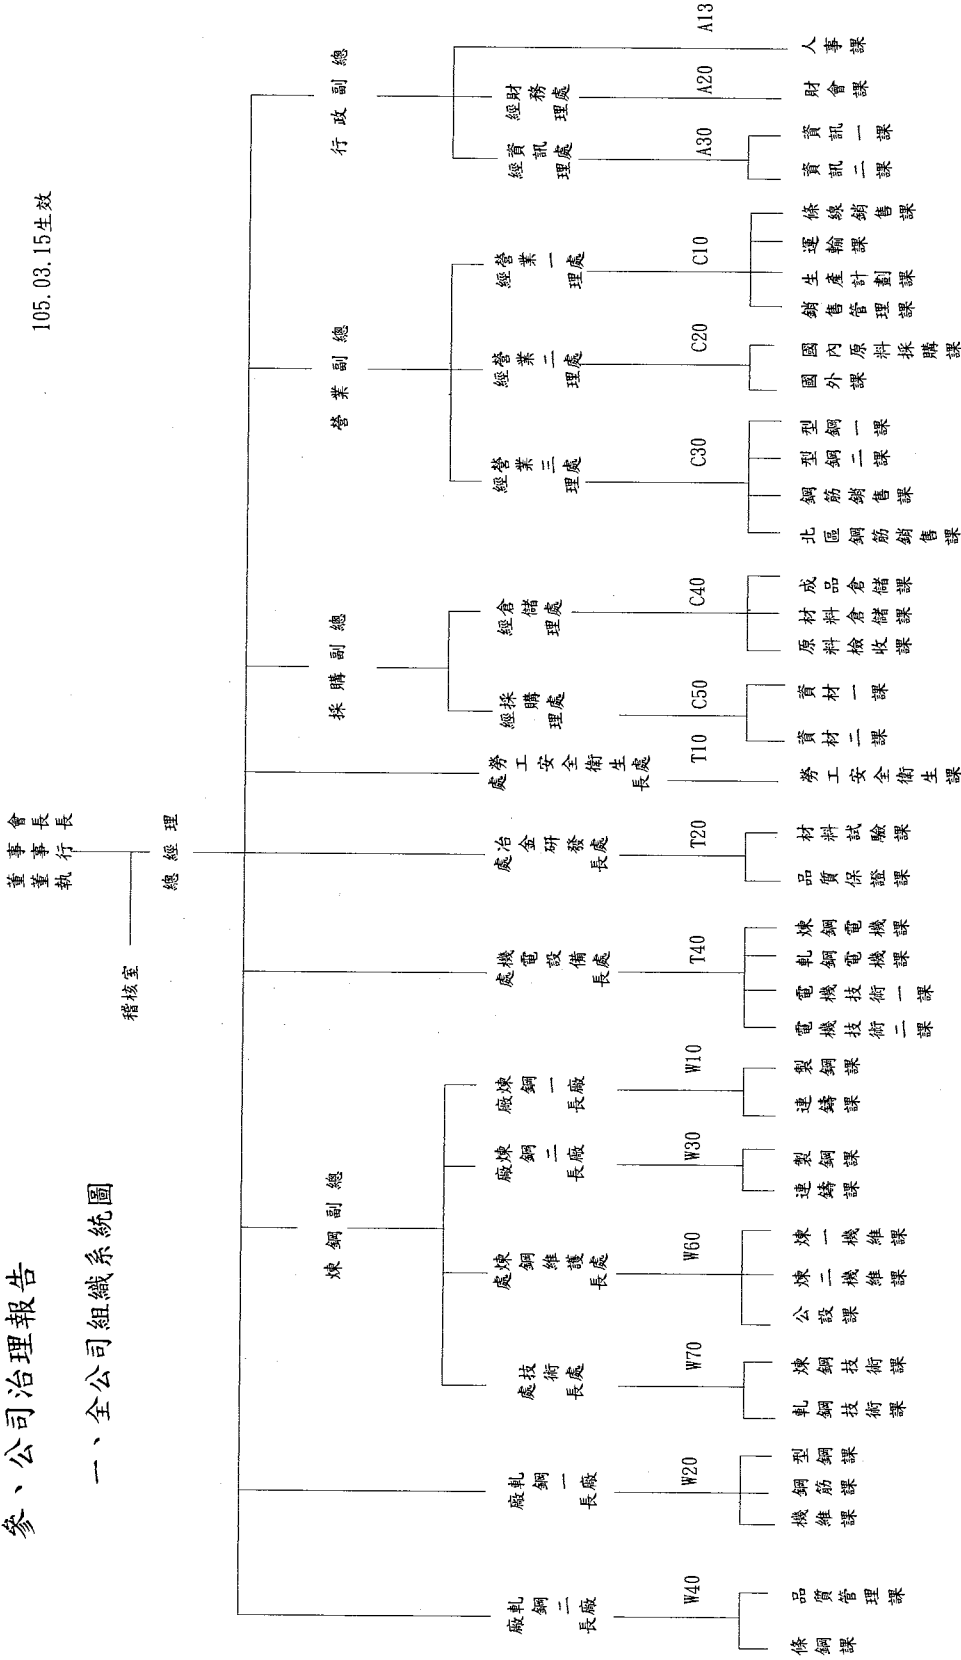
參、公司治理報告

一、全公司組織系統圖

105.03.15生效

董事會
董事長
執行長

稽核室

總經理

行政副總

A13 人事課

財務經理處

A20 財會課

資訊經理處

A30 資訊一課
資訊二課

營業副總

營業一經理處

C10 條線銷售課
運輸課
生產計劃課
銷售管理課

營業二經理處

C20 國內原料採購課
國外課

營業三經理處

C30 型鋼一課
型鋼二課
鋼筋銷售課
北區鋼筋銷售課

採購副總

倉儲經理處

C40 成品倉儲課
材料倉儲課
原料檢收課

採購經理處

C50 資材一課
資材二課

勞工安全衛生處處長

T10 勞工安全衛生課

冶金研發處處長

T20 材料試驗課
品質保證課

機電設備處處長

T40 煉鋼電機課
軋鋼電機課
電機技術一課
電機技術二課

煉鋼副總

煉鋼一廠廠長

W10 製鋼課
連鑄課

煉鋼二廠廠長

W30 製鋼課
連鑄課

煉鋼維護處處長

W60 煉一機維課
煉二機維課
公設課

技術處處長

W70 煉鋼技術課
軋鋼技術課

軋鋼一廠廠長

W20 型鋼課
鋼筋課
機維課

軋鋼二廠廠長

W40 品質管理課
條鋼課